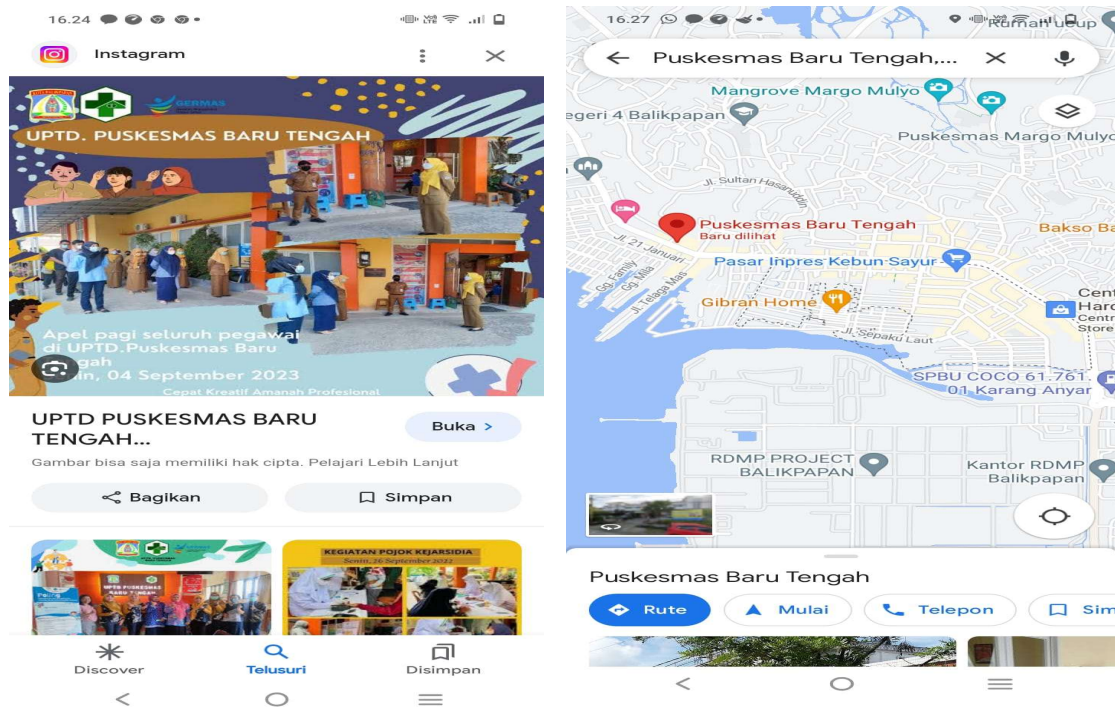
16.24

Instagram

GERMAS

UPTD. PUSKESMAS BARU TENGAH

Apel pagi seluruh pegawai di UPTD.Puskesmas Baru Tengah
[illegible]in, 04 September 2023
Cepat Kreatif Amanah Profesional

UPTD PUSKESMAS BARU TENGAH...

Buka >

Gambar bisa saja memiliki hak cipta. Pelajari Lebih Lanjut

Bagikan

Simpan

UPTD PUSKESMAS BARU TENGAH

KEGIATAN POJOK KEJARSIDIA
Senin, 26 September 2022

Discover

Telusuri

Disimpan

16.27

Rumah ueup

Puskesmas Baru Tengah,...

Mangrove Margo Mulyo

egeri 4 Balikpapan

Puskesmas Margo Mulyo

Jl. Sultan Hasanuddin

Puskesmas Baru Tengah
Baru dilihat

Bakso Ba

Jl. 21 Januari

Gg. Family

Gg. Mila

Pasar Inpres Kebun Sayur

Jl. Telaga Mas

Gibran Home

Cent Hard Centr Store

Jl. Sepaku Laut

SPBU COCO 61.761.01 Karang Anyar

RDMP PROJECT BALIKPAPAN

Kantor RDMP Balikpapan

Puskesmas Baru Tengah

Rute

Mulai

Telepon

Sim